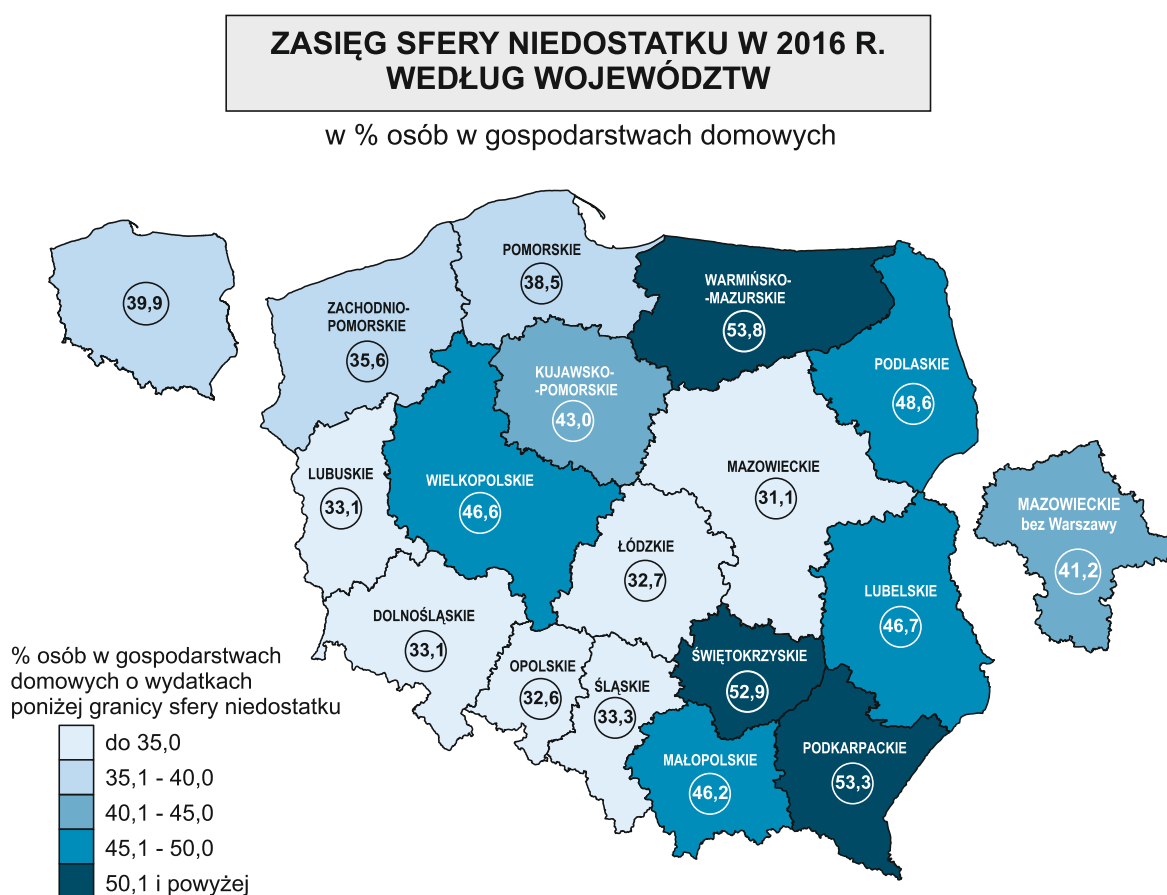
ZASIĘG SFERY NIEDOSTATKU W 2016 R.
WEDŁUG WOJEWÓDZTW

w % osób w gospodarstwach domowych

39,9

POMORSKIE
38,5

WARMIŃSKO-MAZURSKIE
53,8

ZACHODNIO-POMORSKIE
35,6

KUJAWSKO-POMORSKIE
43,0

PODLASKIE
48,6

LUBUSKIE
33,1

WIELKOPOLSKIE
46,6

MAZOWIECKIE
31,1

MAZOWIECKIE
bez Warszawy
41,2

ŁÓDZKIE
32,7

LUBELSKIE
46,7

DOLNOŚLĄSKIE
33,1

ŚWIĘTOKRZYSKIE
52,9

OPOLSKIE
32,6

ŚLĄSKIE
33,3

MAŁOPOLSKIE
46,2

PODKARPACKIE
53,3

% osób w gospodarstwach domowych o wydatkach poniżej granicy sfery niedostatku

do 35,0
35,1 - 40,0
40,1 - 45,0
45,1 - 50,0
50,1 i powyżej